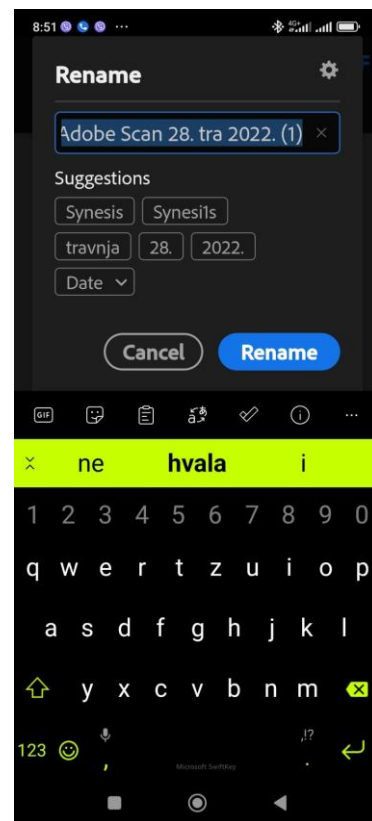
8:51 ···

Rename

Adobe Scan 28. tra 2022. (1)

Suggestions

Synesis Synesi1s

travnja 28. 2022.

Date

Cancel Rename

GIF

ne hvala i

1 2 3 4 5 6 7 8 9 0

q w e r t z u i o p

a s d f g h j k l

y x c v b n m

123 , Microsoft SwiftKey . ,!?